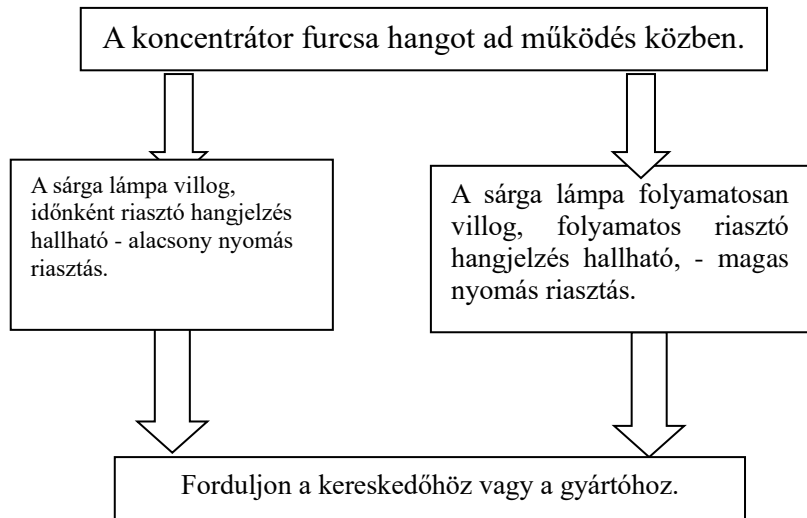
A koncentrátor furcsa hangot ad működés közben.

A sárga lámpa villog, időnként riasztó hangjelzés hallható - alacsony nyomás riasztás.

A sárga lámpa folyamatosan villog, folyamatos riasztó hangjelzés hallható, - magas nyomás riasztás.

Forduljon a kereskedőhöz vagy a gyártóhoz.